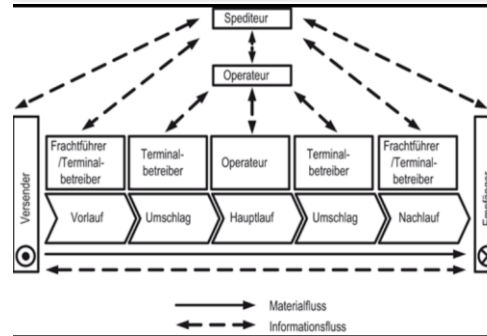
Spediteur

Operateur

Versender

Frachtführer /Terminalbetreiber

Terminalbetreiber

Operateur

Terminalbetreiber

Frachtführer /Terminalbetreiber

Empfänger

Vorlauf

Umschlag

Hauptlauf

Umschlag

Nachlauf

Materialfluss

Informationsfluss